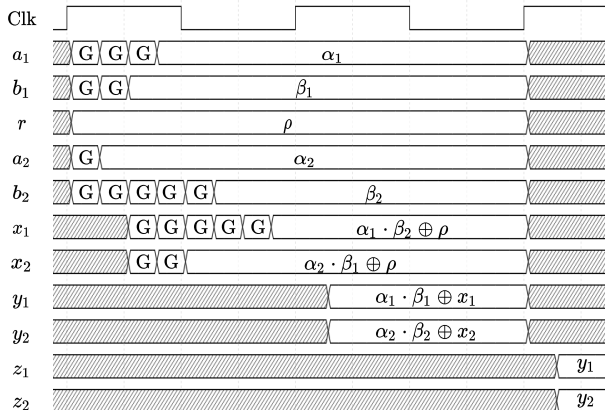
Clk

$a_1$ G G G $\alpha_1$

$b_1$ G G $\beta_1$

$r$ $\rho$

$a_2$ G $\alpha_2$

$b_2$ G G G G G $\beta_2$

$x_1$ G G G G G $\alpha_1 \cdot \beta_2 \oplus \rho$

$x_2$ G G $\alpha_2 \cdot \beta_1 \oplus \rho$

$y_1$ $\alpha_1 \cdot \beta_1 \oplus x_1$

$y_2$ $\alpha_2 \cdot \beta_2 \oplus x_2$

$z_1$ $y_1$

$z_2$ $y_2$